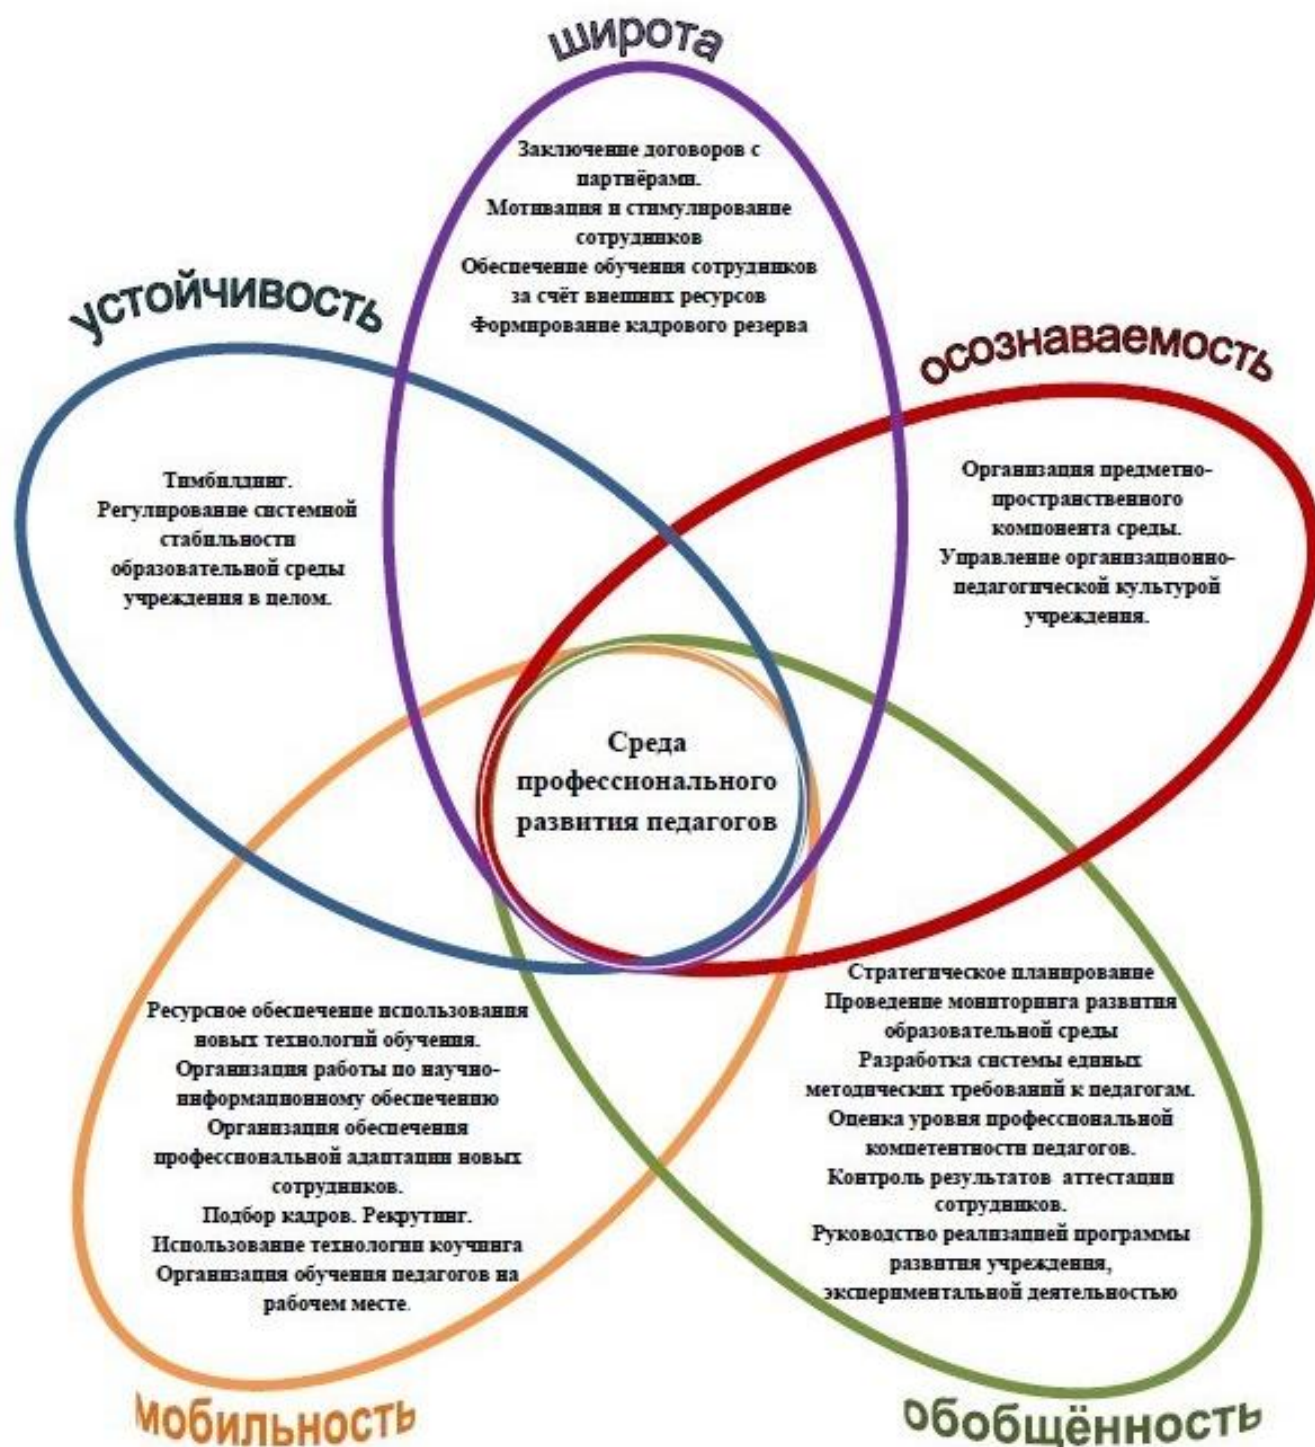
широта

Заключение договоров с партнёрами.
Мотивация и стимулирование сотрудников
Обеспечение обучения сотрудников за счёт внешних ресурсов
Формирование кадрового резерва

устойчивость

Тимбилдинг.
Регулирование системной стабильности образовательной среды учреждения в целом.

осознаваемость

Организация предметно-пространственного компонента среды.
Управление организационно-педагогической культурой учреждения.

Среда профессионального развития педагогов

Ресурсное обеспечение использования новых технологий обучения.
Организация работы по научно-информационному обеспечению
Организация обеспечения профессиональной адаптации новых сотрудников.
Подбор кадров. Рекрутинг.
Использование технологии коучинга
Организация обучения педагогов на рабочем месте.

Стратегическое планирование
Проведение мониторинга развития образовательной среды
Разработка системы единых методических требований к педагогам.
Оценка уровня профессиональной компетентности педагогов.
Контроль результатов аттестации сотрудников.
Руководство реализацией программы развития учреждения, экспериментальной деятельностью

мобильность

обобщённость